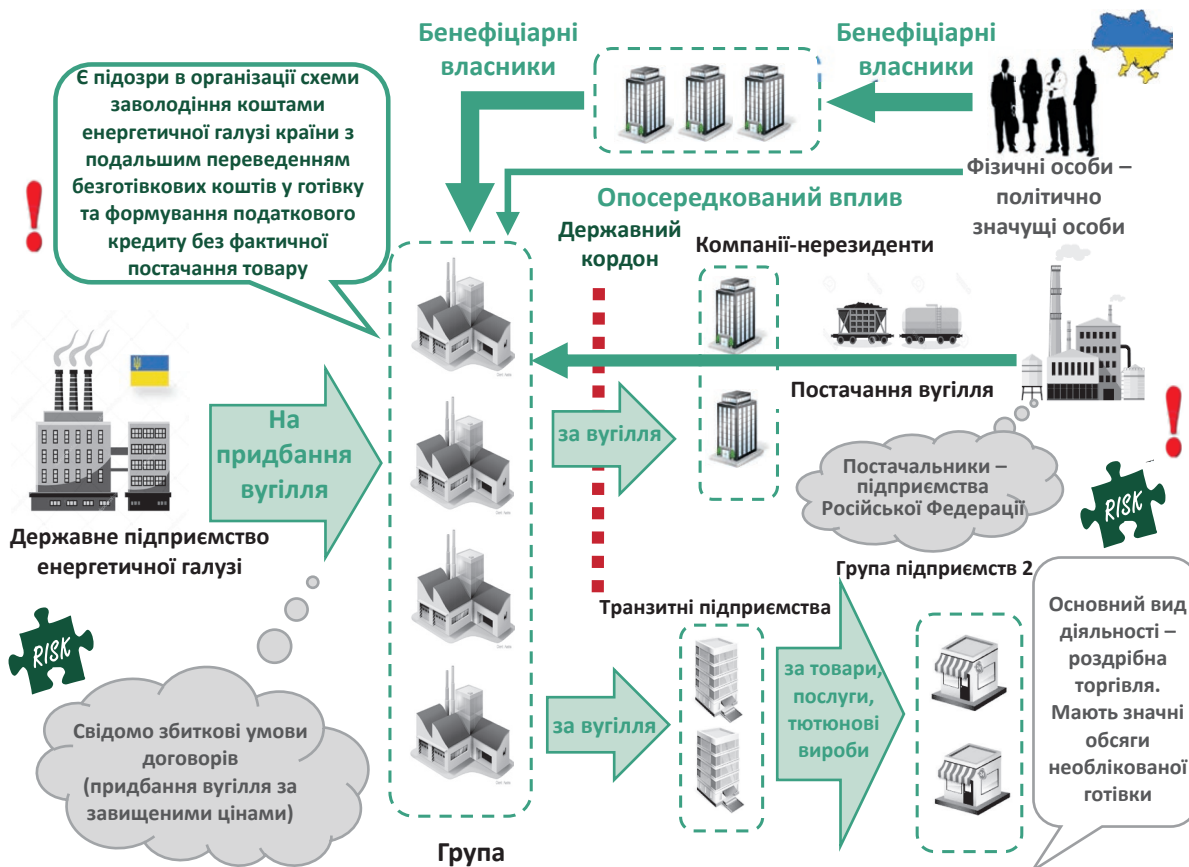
Бенефіціарні власники

Бенефіціарні власники

Є підозри в організації схеми заволодіння коштами енергетичної галузі країни з подальшим переведенням безготівкових коштів у готівку та формування податкового кредиту без фактичної постачання товару

Фізичні особи – політично значущі особи

Опосередкований вплив

Державний кордон

Компанії-нерезиденти

Постачання вугілля

На придбання вугілля

за вугілля

Постачальники – підприємства Російської Федерації

Державне підприємство енергетичної галузі

RISK

Група підприємств 2

Транзитні підприємства

Основний вид діяльності – роздрібна торгівля. Мають значні обсяги необлікованої готівки

RISK

за вугілля

за товари, послуги, тютюнові вироби

Свідомо збиткові умови договорів (придбання вугілля за завищеними цінами)

Група